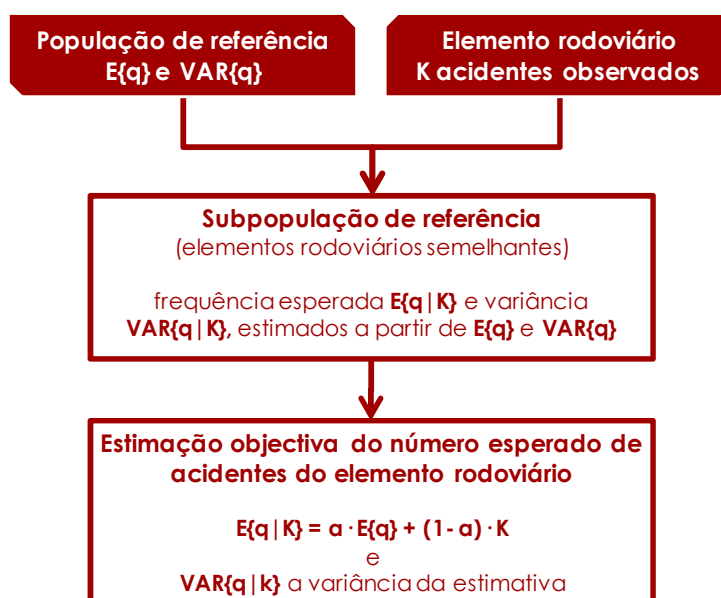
População de referência
E{q} e VAR{q}

Elemento rodoviário
K acidentes observados

Subpopulação de referência
(elementos rodoviários semelhantes)

frequência esperada E{q|K} e variância VAR{q|K}, estimados a partir de E{q} e VAR{q}

Estimação objectiva do número esperado de acidentes do elemento rodoviário

E{q|K} = α · E{q} + (1- α) · K
e
VAR{q|k} a variância da estimativa